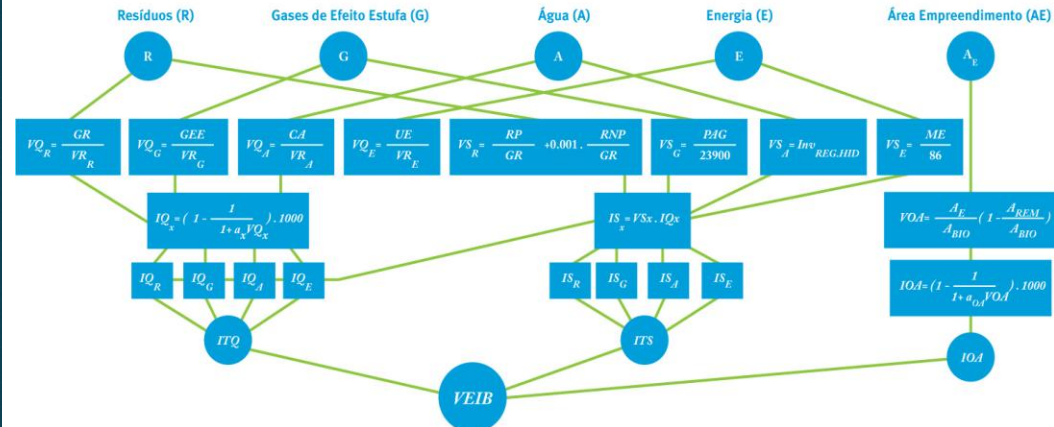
Resíduos (R)

Gases de Efeito Estufa (G)

Água (A)

Energia (E)

Área Empreendimento (AE)

R

G

A

E

$A_E$

$VQ_R = \frac{GR}{VR_R}$

$VQ_G = \frac{GEE}{VR_G}$

$VQ_A = \frac{CA}{VR_A}$

$VQ_E = \frac{UE}{VR_E}$

$VS_R = \frac{RP}{GR} + 0.001 . \frac{RNP}{GR}$

$VS_G = \frac{PAG}{23900}$

$VS_A = Inv_{REG.HID}$

$VS_E = \frac{ME}{86}$

$IQ_x = ( 1 - \frac{1}{1 + a_x VQ_x} ) . 1000$

$IS_x = VSx . IQx$

$VOA = \frac{A_E}{A_{BIO}} ( 1 - \frac{A_{REM}}{A_{BIO}} )$

$IOA = ( 1 - \frac{1}{1 + a_{OA} VOA} ) . 1000$

$IQ_R$

$IQ_G$

$IQ_A$

$IQ_E$

$IS_R$

$IS_G$

$IS_A$

$IS_E$

ITQ

ITS

IOA

VEIB